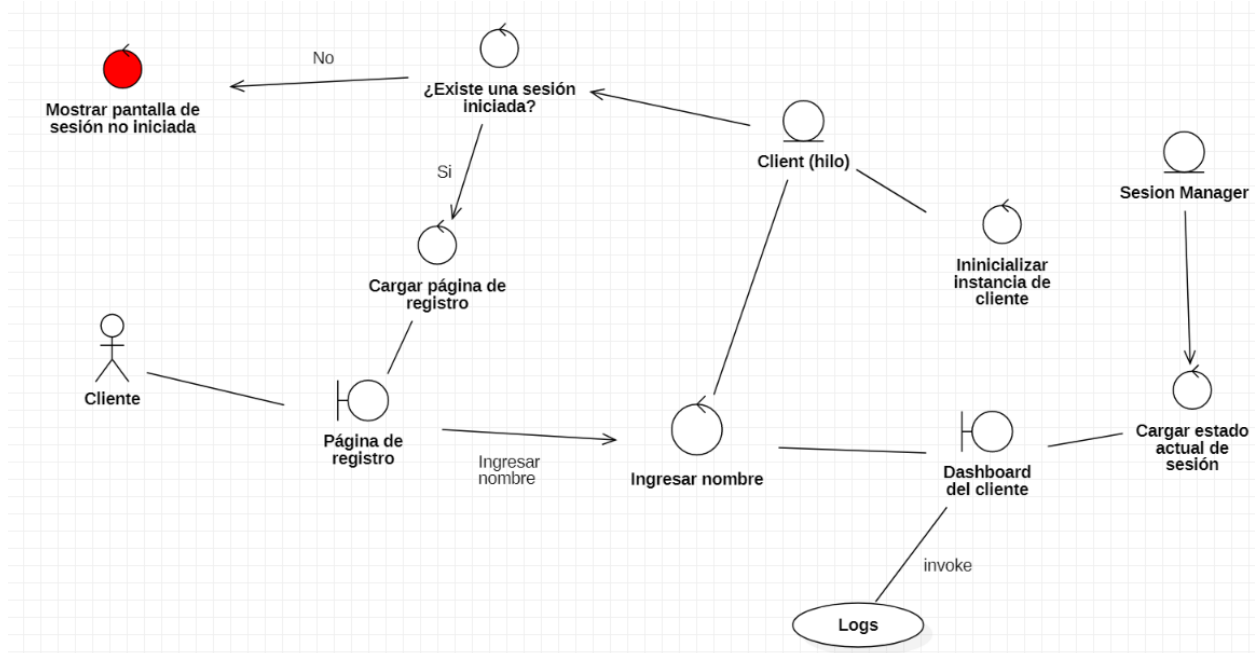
No

Mostrar pantalla de sesión no iniciada

¿Existe una sesión iniciada?

Si

Client (hilo)

Sesion Manager

Cargar página de registro

Ininicializar instancia de cliente

Cliente

Página de registro

Ingresar nombre

Ingresar nombre

Dashboard del cliente

Cargar estado actual de sesión

invoke

Logs